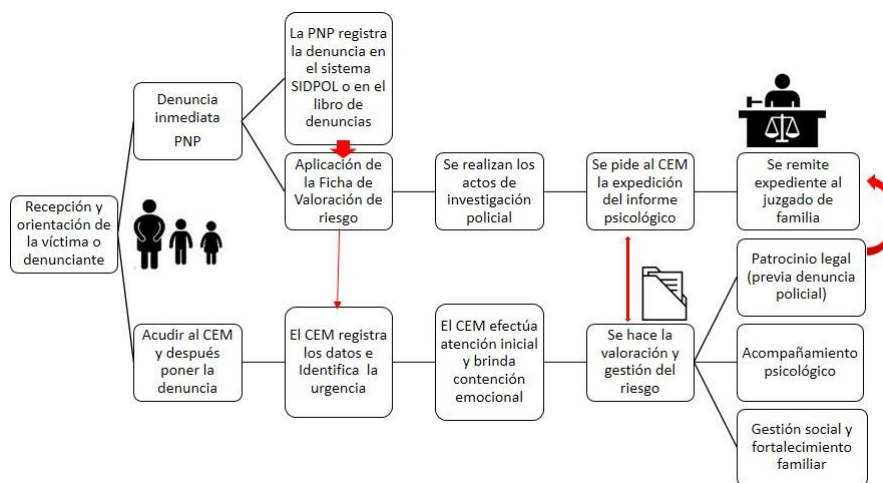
Recepción y orientación de la víctima o denunciante

Denuncia inmediata PNP

La PNP registra la denuncia en el sistema SIDPOL o en el libro de denuncias

Aplicación de la Ficha de Valoración de riesgo

Se realizan los actos de investigación policial

Se pide al CEM la expedición del informe psicológico

Se remite expediente al juzgado de familia

Acudir al CEM y después poner la denuncia

El CEM registra los datos e Identifica la urgencia

El CEM efectúa atención inicial y brinda contención emocional

Se hace la valoración y gestión del riesgo

Patrocinio legal (previa denuncia policial)

Acompañamiento psicológico

Gestión social y fortalecimiento familiar